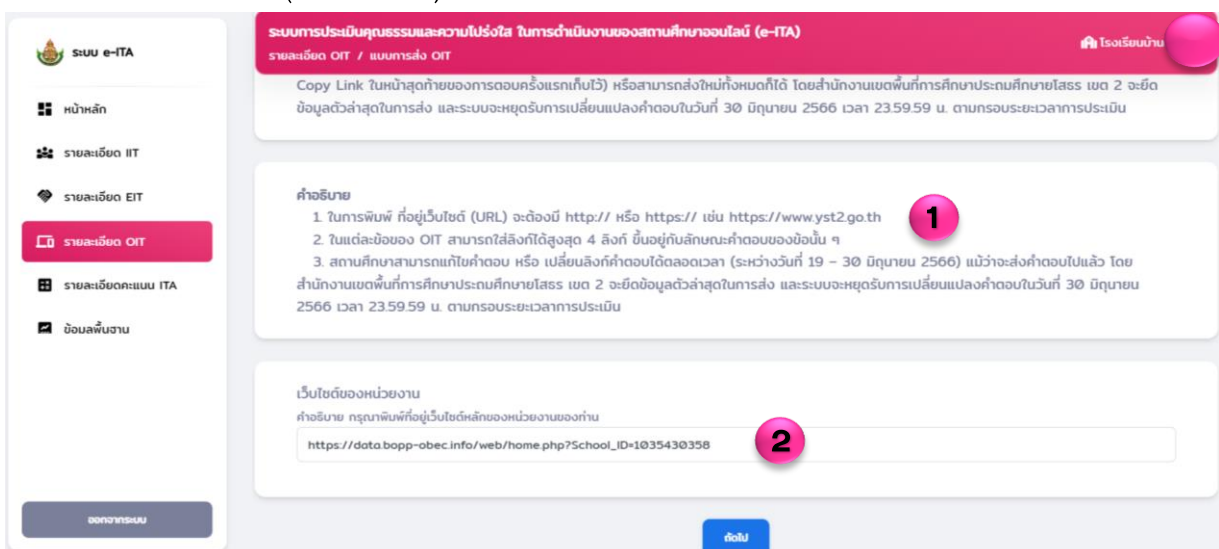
ระบบ e-ITA

หน้าหลัก

รายละเอียด IIT

รายละเอียด EIT

รายละเอียด OIT

รายละเอียดคะแนน ITA

ข้อมูลพื้นฐาน

ออกจากระบบ

ระบบการประเมินคุณธรรมและความโปร่งใส ในการดำเนินงานของสถานศึกษาออนไลน์ (e-ITA)

รายละเอียด OIT / แบบการส่ง OIT

โรงเรียนบ้าน

Copy Link ในหน้าสุดท้ายของการตอบครั้งแรกเก็บไว้) หรือสามารถส่งใหม่ทั้งหมดก็ได้ โดยสำนักงานเขตพื้นที่การศึกษาประถมศึกษายโสธร เขต 2 จะยึดข้อมูลตัวล่าสุดในการส่ง และระบบจะหยุดรับการเปลี่ยนแปลงคำตอบในวันที่ 30 มิถุนายน 2566 เวลา 23.59.59 น. ตามกรอบระยะเวลาการประเมิน

คำอธิบาย

1. ในการพิมพ์ ที่อยู่เว็บไซต์ (URL) จะต้องมี http:// หรือ https:// เช่น https://www.yst2.go.th

2. ในแต่ละข้อของ OIT สามารถใส่ลิงก์ได้สูงสุด 4 ลิงก์ ขึ้นอยู่กับลักษณะคำตอบของข้อนั้น ๆ

3. สถานศึกษาสามารถแก้ไขคำตอบ หรือ เปลี่ยนลิงก์คำตอบได้ตลอดเวลา (ระหว่างวันที่ 19 – 30 มิถุนายน 2566) แม้ว่าจะส่งคำตอบไปแล้ว โดยสำนักงานเขตพื้นที่การศึกษาประถมศึกษายโสธร เขต 2 จะยึดข้อมูลตัวล่าสุดในการส่ง และระบบจะหยุดรับการเปลี่ยนแปลงคำตอบในวันที่ 30 มิถุนายน 2566 เวลา 23.59.59 น. ตามกรอบระยะเวลาการประเมิน

1

เว็บไซต์ของหน่วยงาน

คำอธิบาย กรุณาพิมพ์ที่อยู่เว็บไซต์หลักของหน่วยงานของท่าน

https://data.bopp-obec.info/web/home.php?School_ID=1035430358

2

ถัดไป